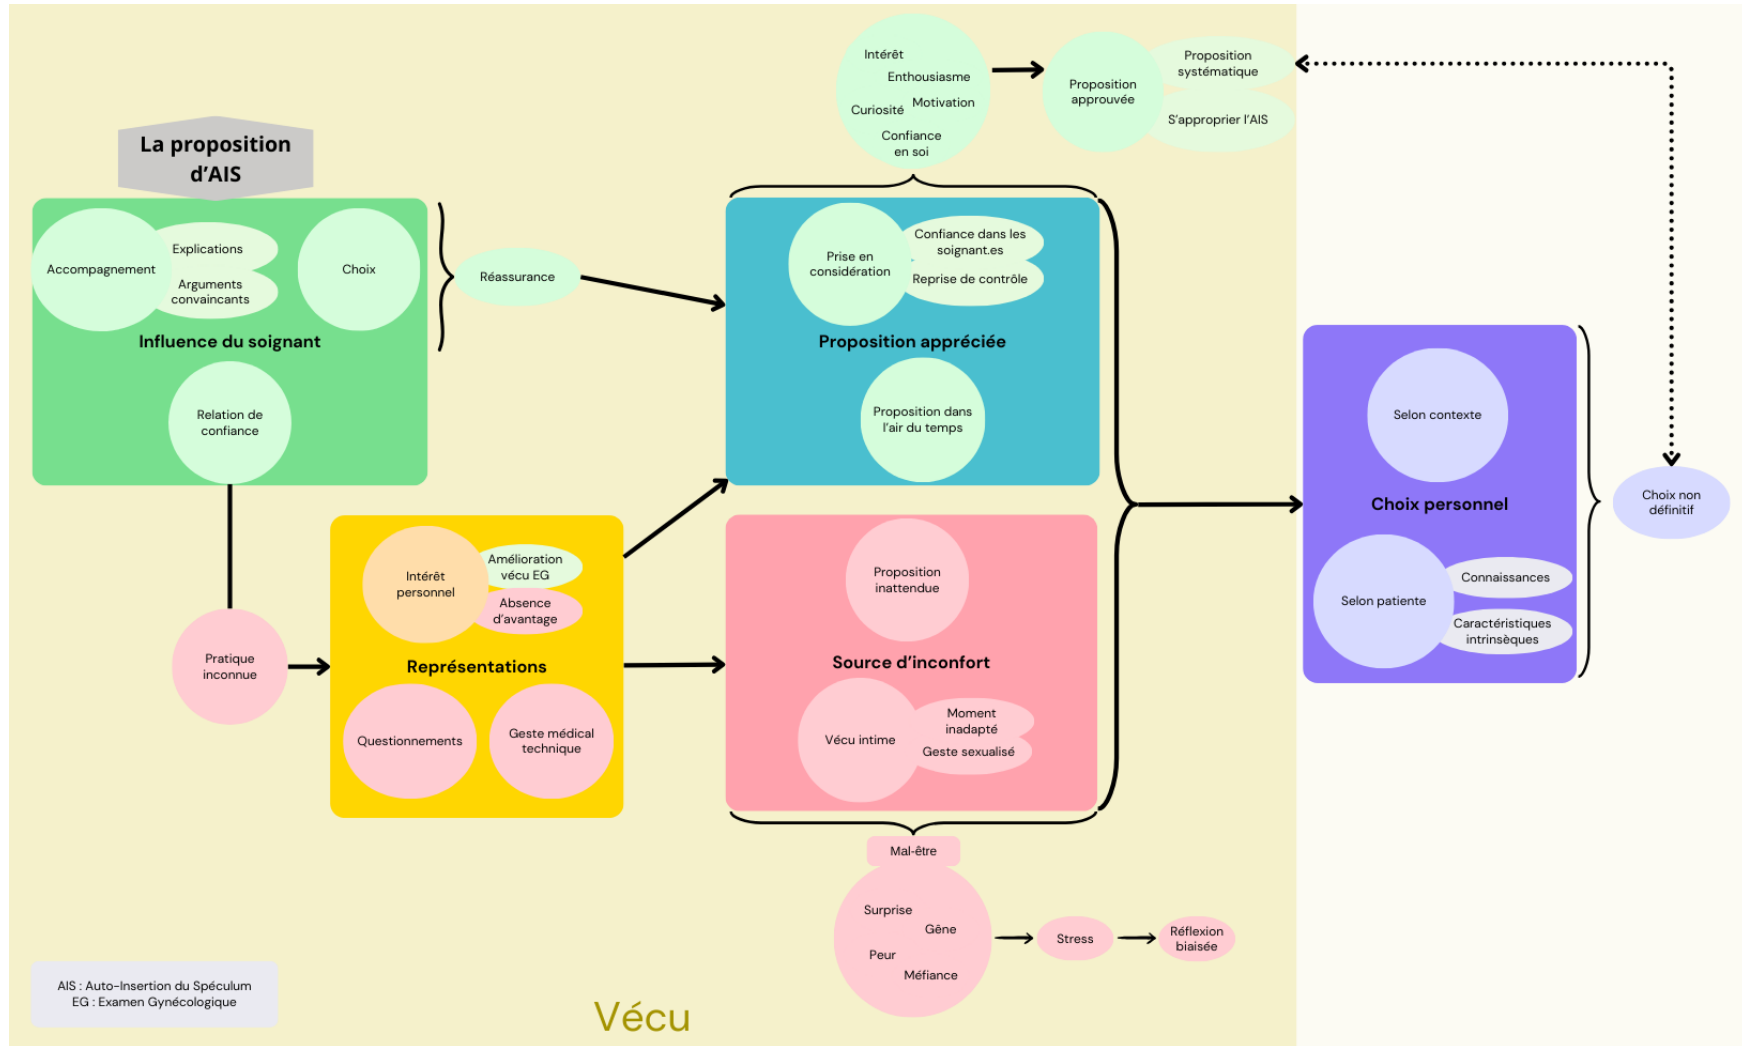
La proposition d'AIS

Accompagnement
Explications
Arguments convaincants
Choix
Influence du soignant
Relation de confiance

Réassurance

Intérêt
Enthousiasme
Motivation
Curiosité
Confiance en soi

Proposition approuvée
Proposition systématique
S'approprier l'AIS

Prise en considération
Confiance dans les soignant.es
Reprise de contrôle
Proposition appréciée
Proposition dans l'air du temps

Pratique inconnue

Intérêt personnel
Amélioration vécu EG
Absence d'avantage
Représentations
Questionnements
Geste médical technique

Proposition inattendue
Source d'inconfort
Vécu intime
Moment inadapté
Geste sexualisé

Mal-être
Surprise
Gêne
Peur
Méfiance
Stress
Réflexion biaisée

Selon contexte
Choix personnel
Selon patiente
Connaissances
Caractéristiques intrinsèques

Choix non définitif

AIS : Auto-Insertion du Spéculum
EG : Examen Gynécologique

Vécu